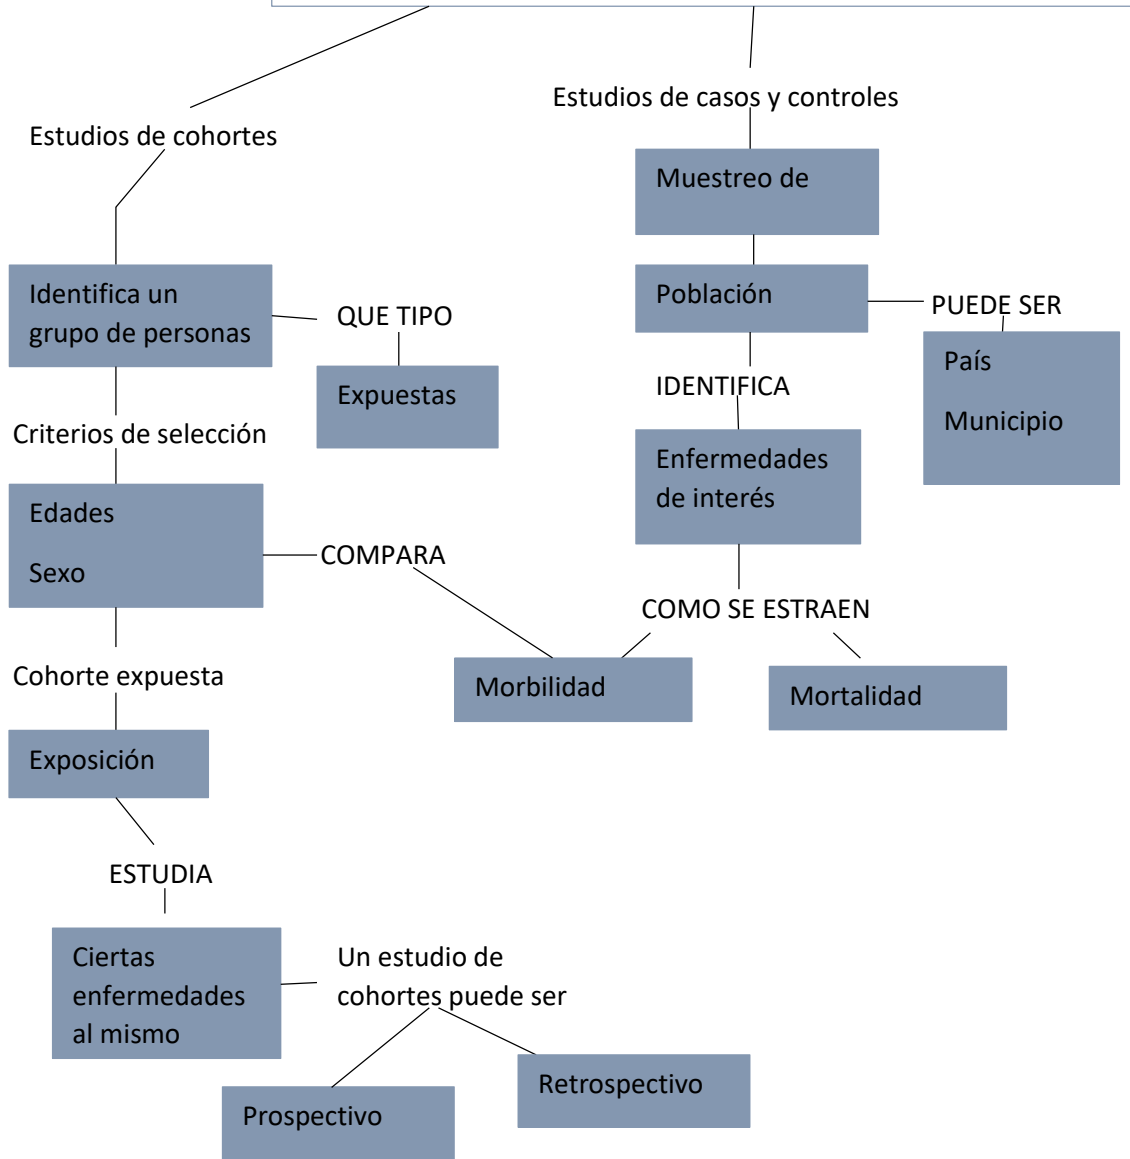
Estudios de cohortes

Estudios de casos y controles

Muestreo de

Identifica un grupo de personas

QUE TIPO

Expuestas

Población

PUEDE SER

País

Municipio

IDENTIFICA

Criterios de selección

Enfermedades de interés

Edades

Sexo

COMPARA

COMO SE ESTRAEN

Cohorte expuesta

Morbilidad

Mortalidad

Exposición

ESTUDIA

Ciertas enfermedades al mismo

Un estudio de cohortes puede ser

Retrospectivo

Prospectivo